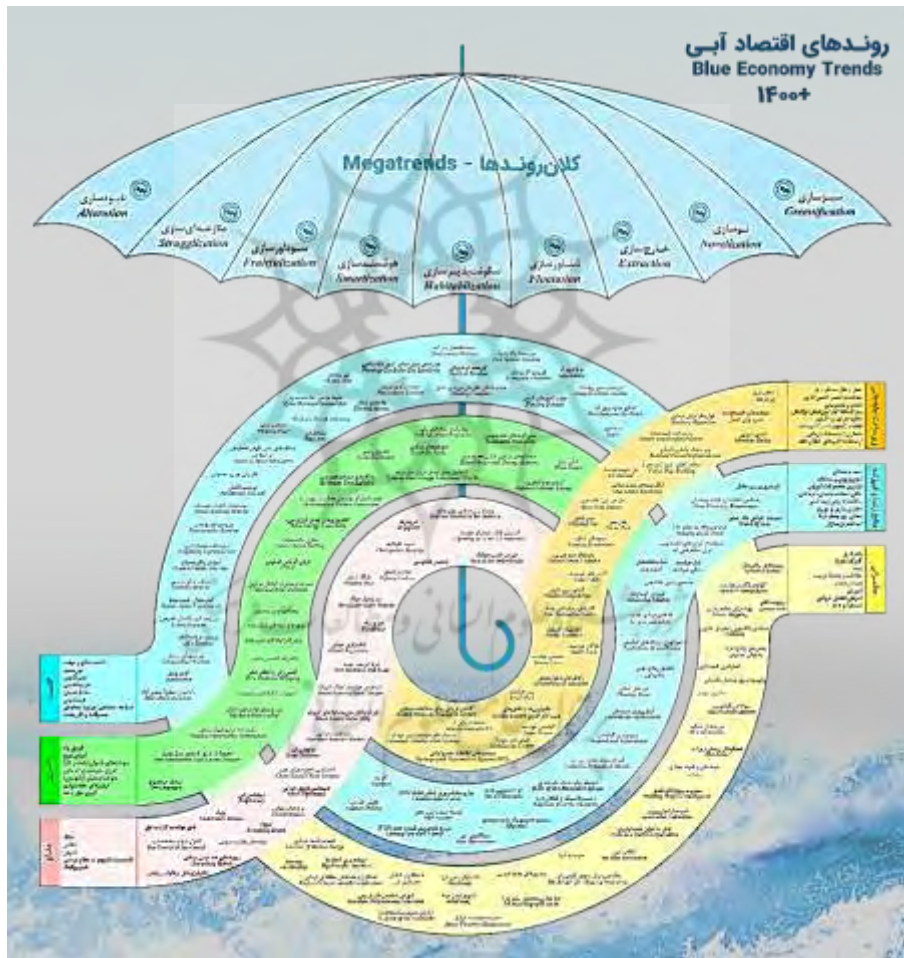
روندهای اقتصاد آبی
Blue Economy Trends
۱۴۰۰+

کلان‌روندها - Megatrends

سبزسازی
Greenification

نوسازی
Novelization

خارج‌سازی
Extraction

شناورسازی
Floatation

سکونت‌پذیرسازی
Habitabilization

هوشمندسازی
Smartization

سیستمی‌سازی
Frameworkization

مبارزه‌ای‌سازی
Strugglization

مانع‌سازی
Alienation

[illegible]